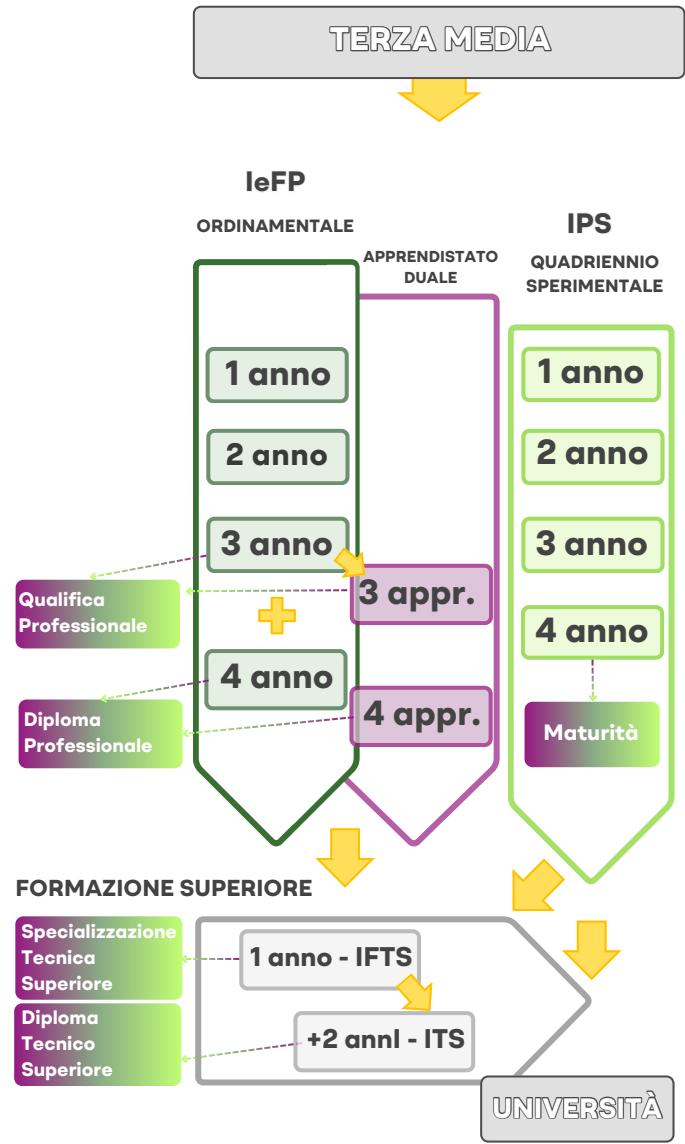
TERZA MEDIA

IeFP

ORDINAMENTALE

APPRENDISTATO DUALE

IPS

QUADRIENNIO SPERIMENTALE

1 anno

2 anno

3 anno

3 appr.

Qualifica Professionale

4 anno

4 appr.

Diploma Professionale

1 anno

2 anno

3 anno

4 anno

Maturità

FORMAZIONE SUPERIORE

Specializzazione Tecnica Superiore

1 anno - IFTS

Diploma Tecnico Superiore

+2 annI - ITS

UNIVERSITÀ